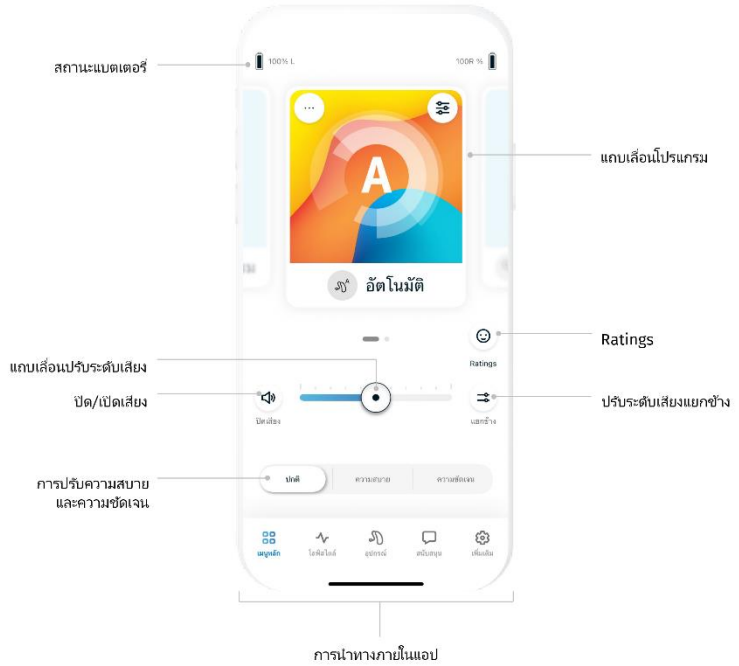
สถานะแบตเตอรี่

100% L

100R %

...

A

แถบเลื่อนโปรแกรม

อัตโนมัติ

Ratings

Ratings

แถบเลื่อนปรับระดับเสียง

ปิด/เปิดเสียง

ปิดเสียง

ปรับระดับเสียงแยกข้าง

แยกข้าง

การปรับความสบายและความชัดเจน

ปกติ

ความสบาย

ความชัดเจน

เมนูหลัก

โปรไฟล์

อุปกรณ์

สนับสนุน

เพิ่มเติม

การนำทางภายในแอป